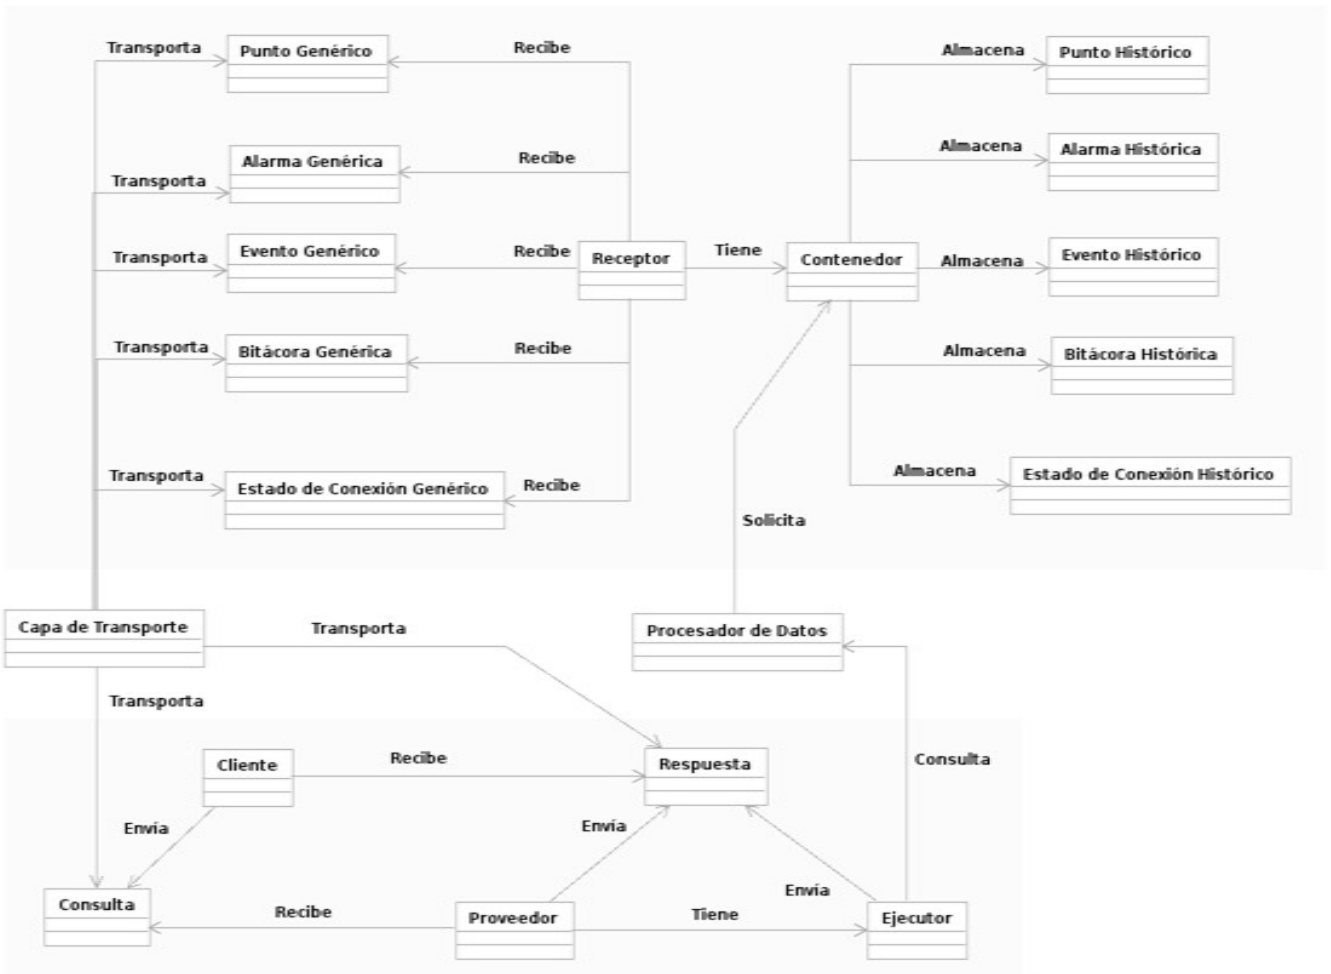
Transporta
Punto Genérico
Recibe
Almacena
Punto Histórico
Alarma Genérica
Recibe
Almacena
Alarma Histórica
Transporta
Transporta
Evento Genérico
Recibe
Receptor
Tiene
Contenedor
Almacena
Evento Histórico
Transporta
Bitácora Genérica
Recibe
Almacena
Bitácora Histórica
Transporta
Estado de Conexión Genérico
Recibe
Almacena
Estado de Conexión Histórico
Solicita
Capa de Transporte
Transporta
Procesador de Datos
Transporta
Cliente
Recibe
Respuesta
Consulta
Envía
Envía
Envía
Consulta
Recibe
Proveedor
Tiene
Ejecutor